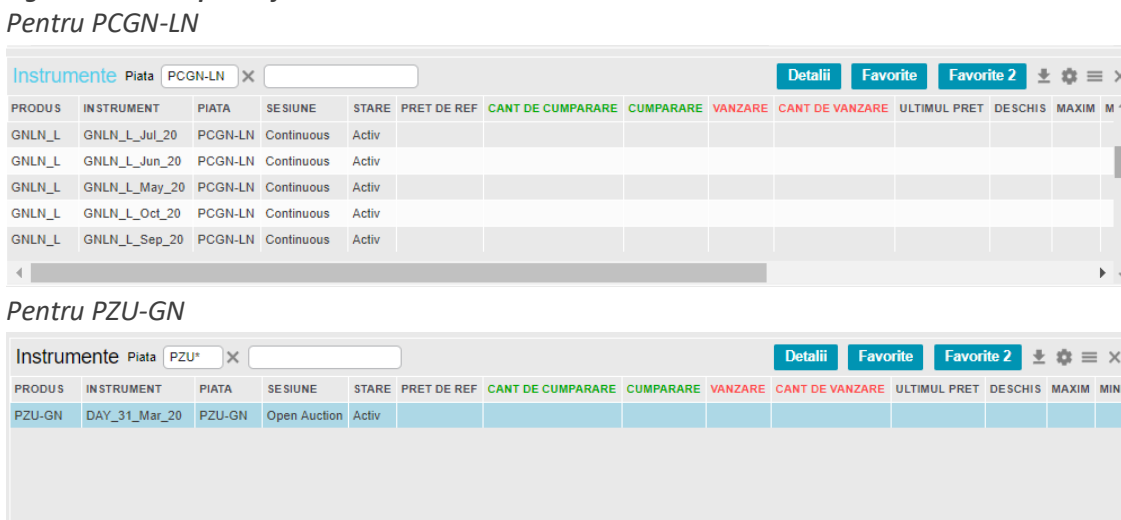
Pentru PCGN-LN

Instrumente Piata PCGN-LN ✕

Detalii Favorite Favorite 2

| PRODUS | INSTRUMENT | PIATA | SESIUNE | STARE | PRET DE REF | CANT DE CUMPARARE | CUMPARARE | VANZARE | CANT DE VANZARE | ULTIMUL PRET | DESCHIS | MAXIM | M |
|---|---|---|---|---|---|---|---|---|---|---|---|---|---|
| GNLN_L | GNLN_L_Jul_20 | PCGN-LN | Continuous | Activ | | | | | | | | | |
| GNLN_L | GNLN_L_Jun_20 | PCGN-LN | Continuous | Activ | | | | | | | | | |
| GNLN_L | GNLN_L_May_20 | PCGN-LN | Continuous | Activ | | | | | | | | | |
| GNLN_L | GNLN_L_Oct_20 | PCGN-LN | Continuous | Activ | | | | | | | | | |
| GNLN_L | GNLN_L_Sep_20 | PCGN-LN | Continuous | Activ | | | | | | | | | |

Pentru PZU-GN

Instrumente Piata PZU* ✕

Detalii Favorite Favorite 2

| PRODUS | INSTRUMENT | PIATA | SESIUNE | STARE | PRET DE REF | CANT DE CUMPARARE | CUMPARARE | VANZARE | CANT DE VANZARE | ULTIMUL PRET | DESCHIS | MAXIM | MIN |
|---|---|---|---|---|---|---|---|---|---|---|---|---|---|
| PZU-GN | DAY_31_Mar_20 | PZU-GN | Open Auction | Activ | | | | | | | | | |